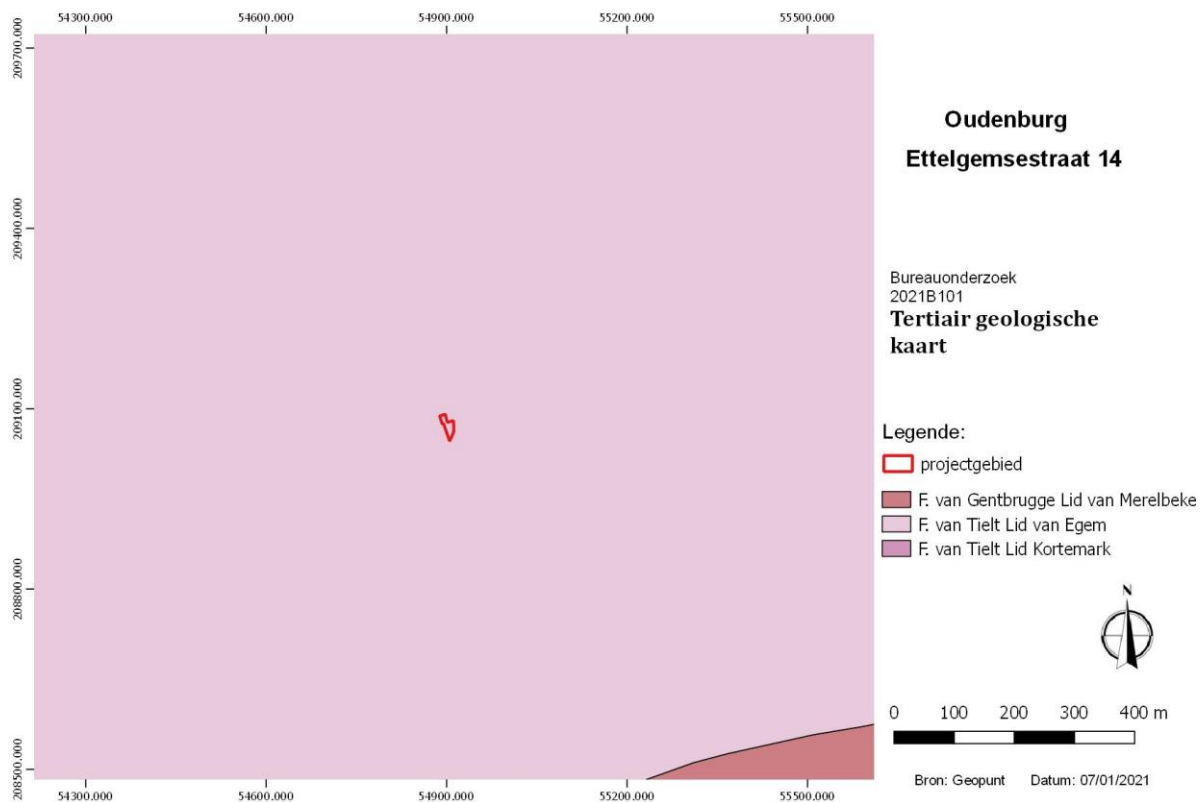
54300.000 54600.000 54900.000 55200.000 55500.000

209700.000

209400.000

209100.000

208800.000

208500.000

54300.000 54600.000 54900.000 55200.000 55500.000

Oudenburg

Ettelgemsestraat 14

Bureauonderzoek
2021B101
Tertiair geologische kaart

Legende:

projectgebied

F. van Gentbrugge Lid van Merelbeke
F. van Tielt Lid van Egem
F. van Tielt Lid Kortemark

N

0 100 200 300 400 m

Bron: Geopunt Datum: 07/01/2021